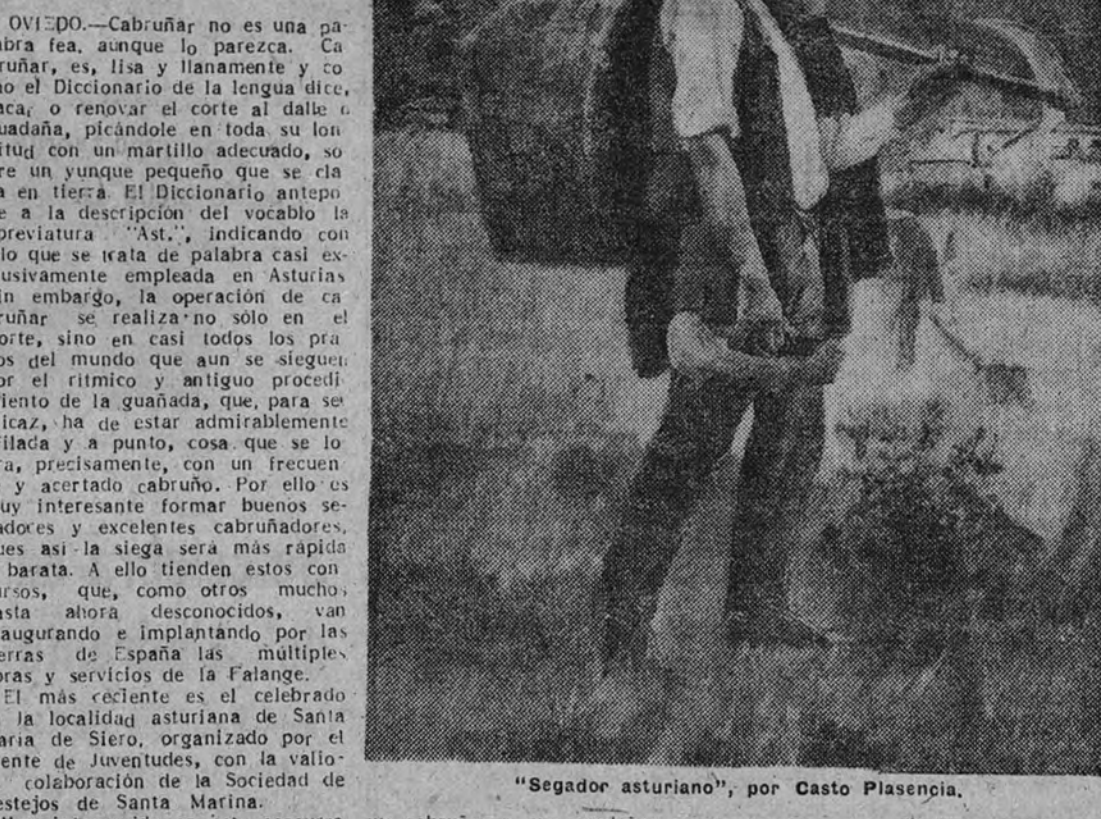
OVIEDO.—Cabruñar no es una palabra fea, aunque lo parezca. Cabruñar, es, lisa y llanamente y como el Diccionario de la lengua dice, sacar o renovar el corte al dalle o guadaña, picándole en toda su longitud con un martillo adecuado, sobre un yunque pequeño que se clava en tierra. El Diccionario antepone a la descripción del vocablo la abreviatura "Ast.", indicando con ello que se trata de palabra casi exclusivamente empleada en Asturias. Sin embargo, la operación de cabruñar se realiza no sólo en el norte, sino en casi todos los prados del mundo que aun se siegue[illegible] por el rítmico y antiguo procedimiento de la guañada, que, para ser eficaz, ha de estar admirablemente afilada y a punto, cosa que se lo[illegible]ra, precisamente, con un frecuente y acertado cabruño. Por ello es muy interesante formar buenos segadores y excelentes cabruñadores, pues así la siega será más rápida y barata. A ello tienden estos concursos, que, como otros muchos hasta ahora desconocidos, van inaugurando e implantando por las tierras de España las múltiples obras y servicios de la Falange.

El más reciente es el celebrado en la localidad asturiana de Santa María de Siero, organizado por el Frente de Juventudes, con la valiosa colaboración de la Sociedad de Festejos de Santa Marina.

"Segador asturiano", por Casto Plasencia.